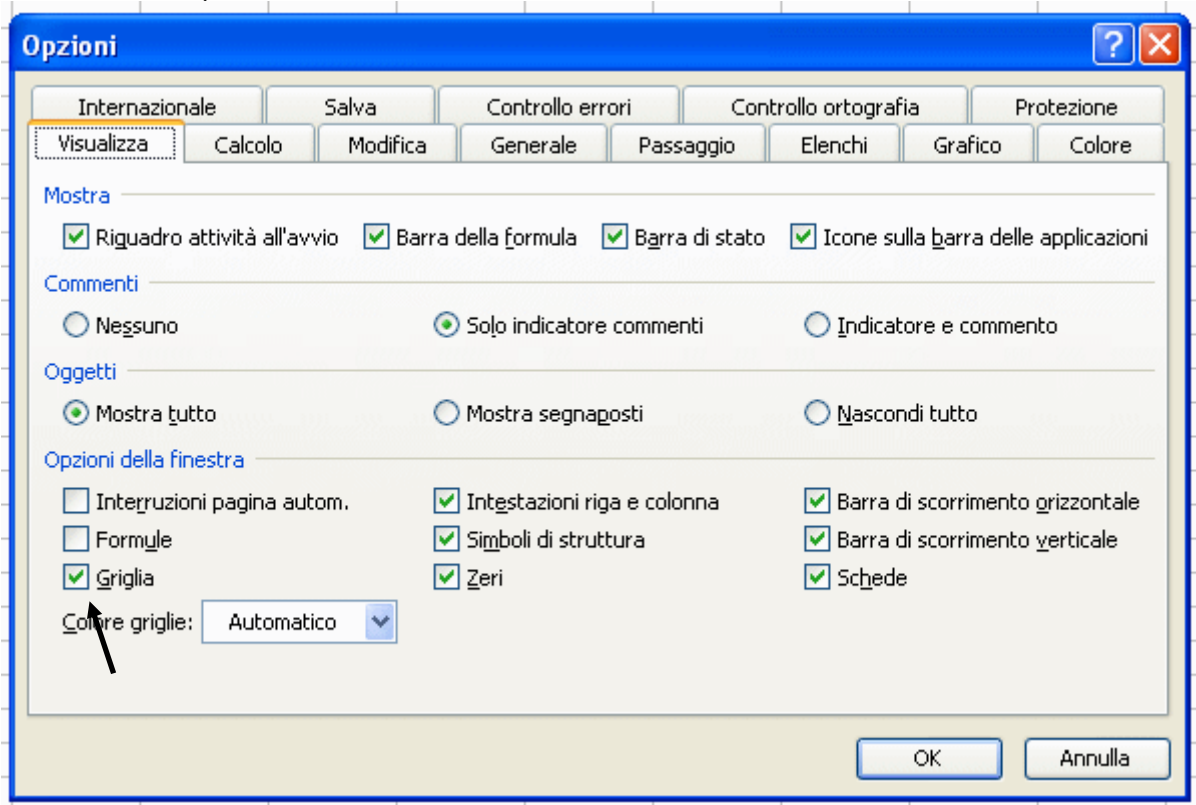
Opzioni

Internazionale | Salva | Controllo errori | Controllo ortografia | Protezione
Visualizza | Calcolo | Modifica | Generale | Passaggio | Elenchi | Grafico | Colore

Mostra
Riquadro attività all'avvio
Barra della formula
Barra di stato
Icone sulla barra delle applicazioni

Commenti
Nessuno
Solo indicatore commenti
Indicatore e commento

Oggetti
Mostra tutto
Mostra segnaposti
Nascondi tutto

Opzioni della finestra
Interruzioni pagina autom.
Intestazioni riga e colonna
Barra di scorrimento orizzontale
Formule
Simboli di struttura
Barra di scorrimento verticale
Griglia
Zeri
Schede
Colore griglie: Automatico

OK
Annulla